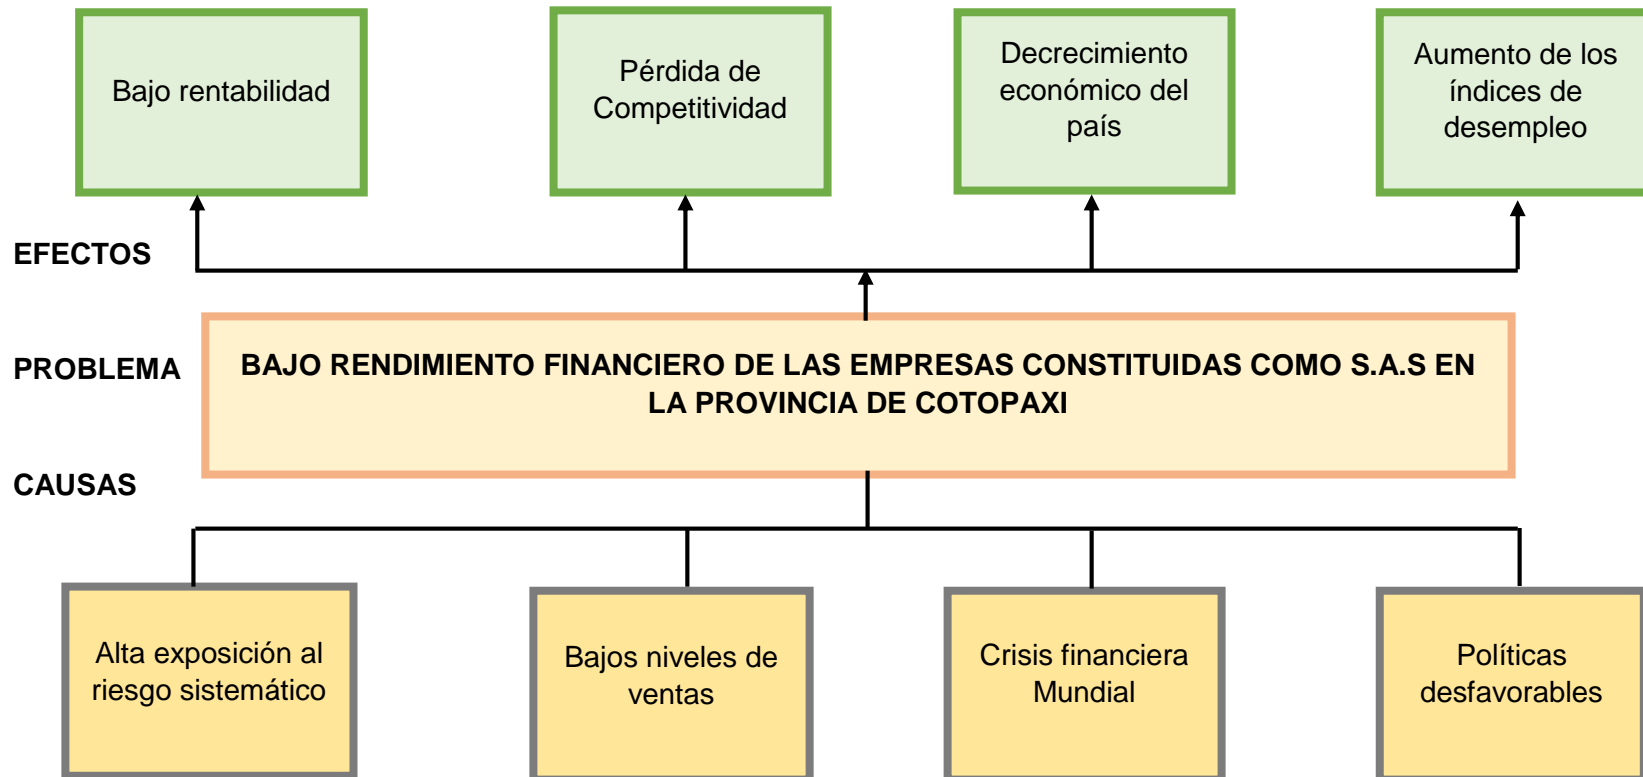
Bajo rentabilidad

Pérdida de Competitividad

Decrecimiento económico del país

Aumento de los índices de desempleo

EFECTOS

PROBLEMA

BAJO RENDIMIENTO FINANCIERO DE LAS EMPRESAS CONSTITUIDAS COMO S.A.S EN LA PROVINCIA DE COTOPAXI

CAUSAS

Alta exposición al riesgo sistemático

Bajos niveles de ventas

Crisis financiera Mundial

Políticas desfavorables